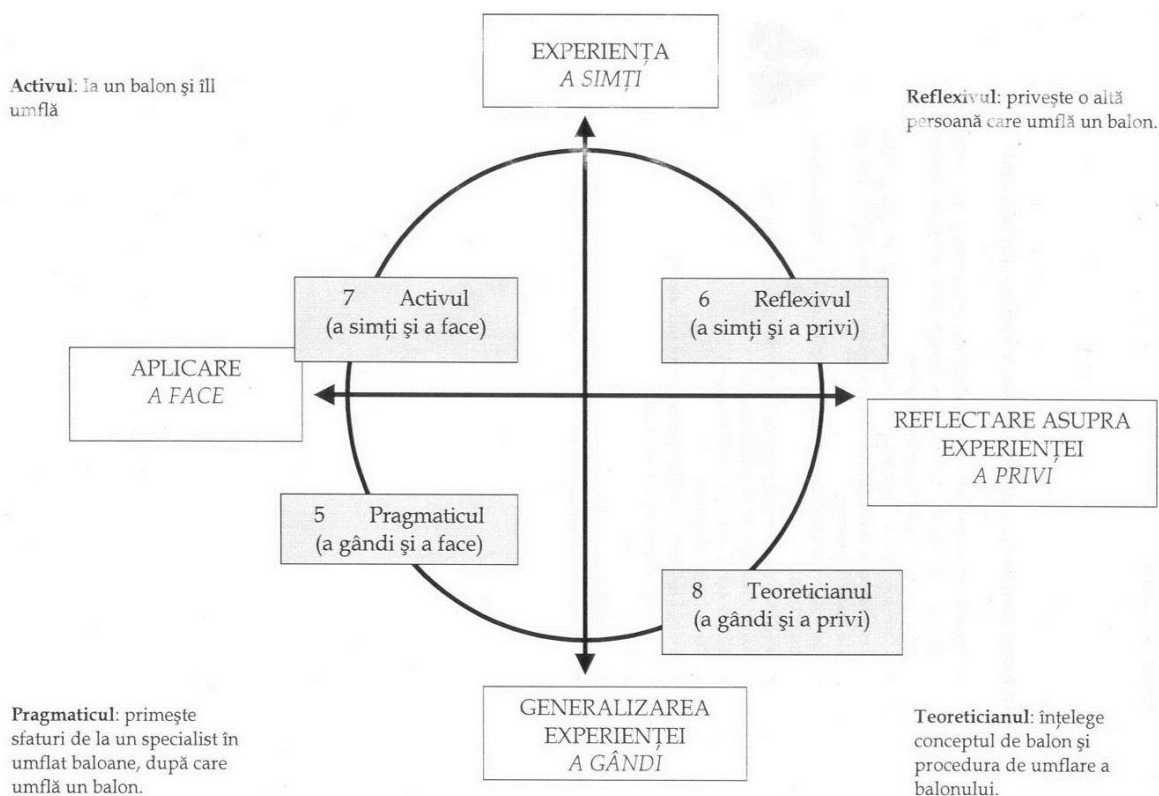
Activul: Ia un balon şi îll umflă

EXPERIENŢA
A SIMŢI

Reflexivul: priveşte o altă persoană care umflă un balon.

7 Activul
(a simţi şi a face)

6 Reflexivul
(a simţi şi a privi)

APLICARE
A FACE

REFLECTARE ASUPRA EXPERIENŢEI
A PRIVI

5 Pragmaticul
(a gândi şi a face)

8 Teoreticianul
(a gândi şi a privi)

Pragmaticul: primeşte sfaturi de la un specialist în umflat baloane, după care umflă un balon.

GENERALIZAREA EXPERIENŢEI
A GÂNDI

Teoreticianul: înţelege conceptul de balon şi procedura de umflare a balonului.